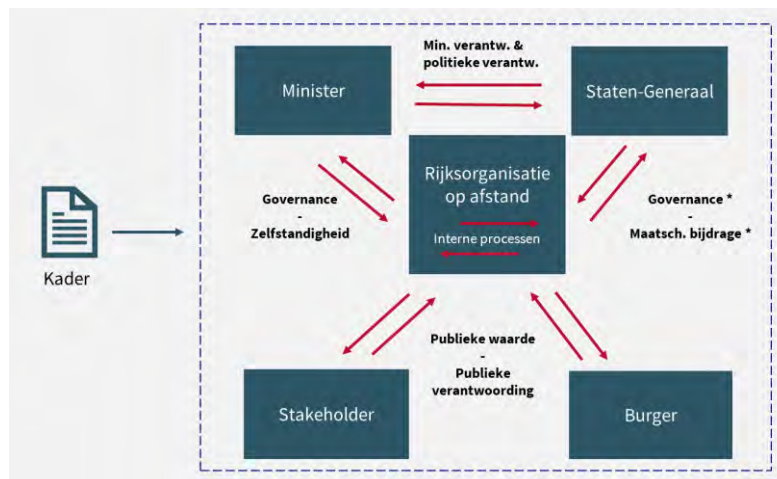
Min. verantw. & politieke verantw.

Minister

Staten-Generaal

Rijksorganisatie op afstand

Interne processen

Governance - Zelfstandigheid

Governance * - Maatsch. bijdrage *

Kader

Publieke waarde - Publieke verantwoording

Stakeholder

Burger